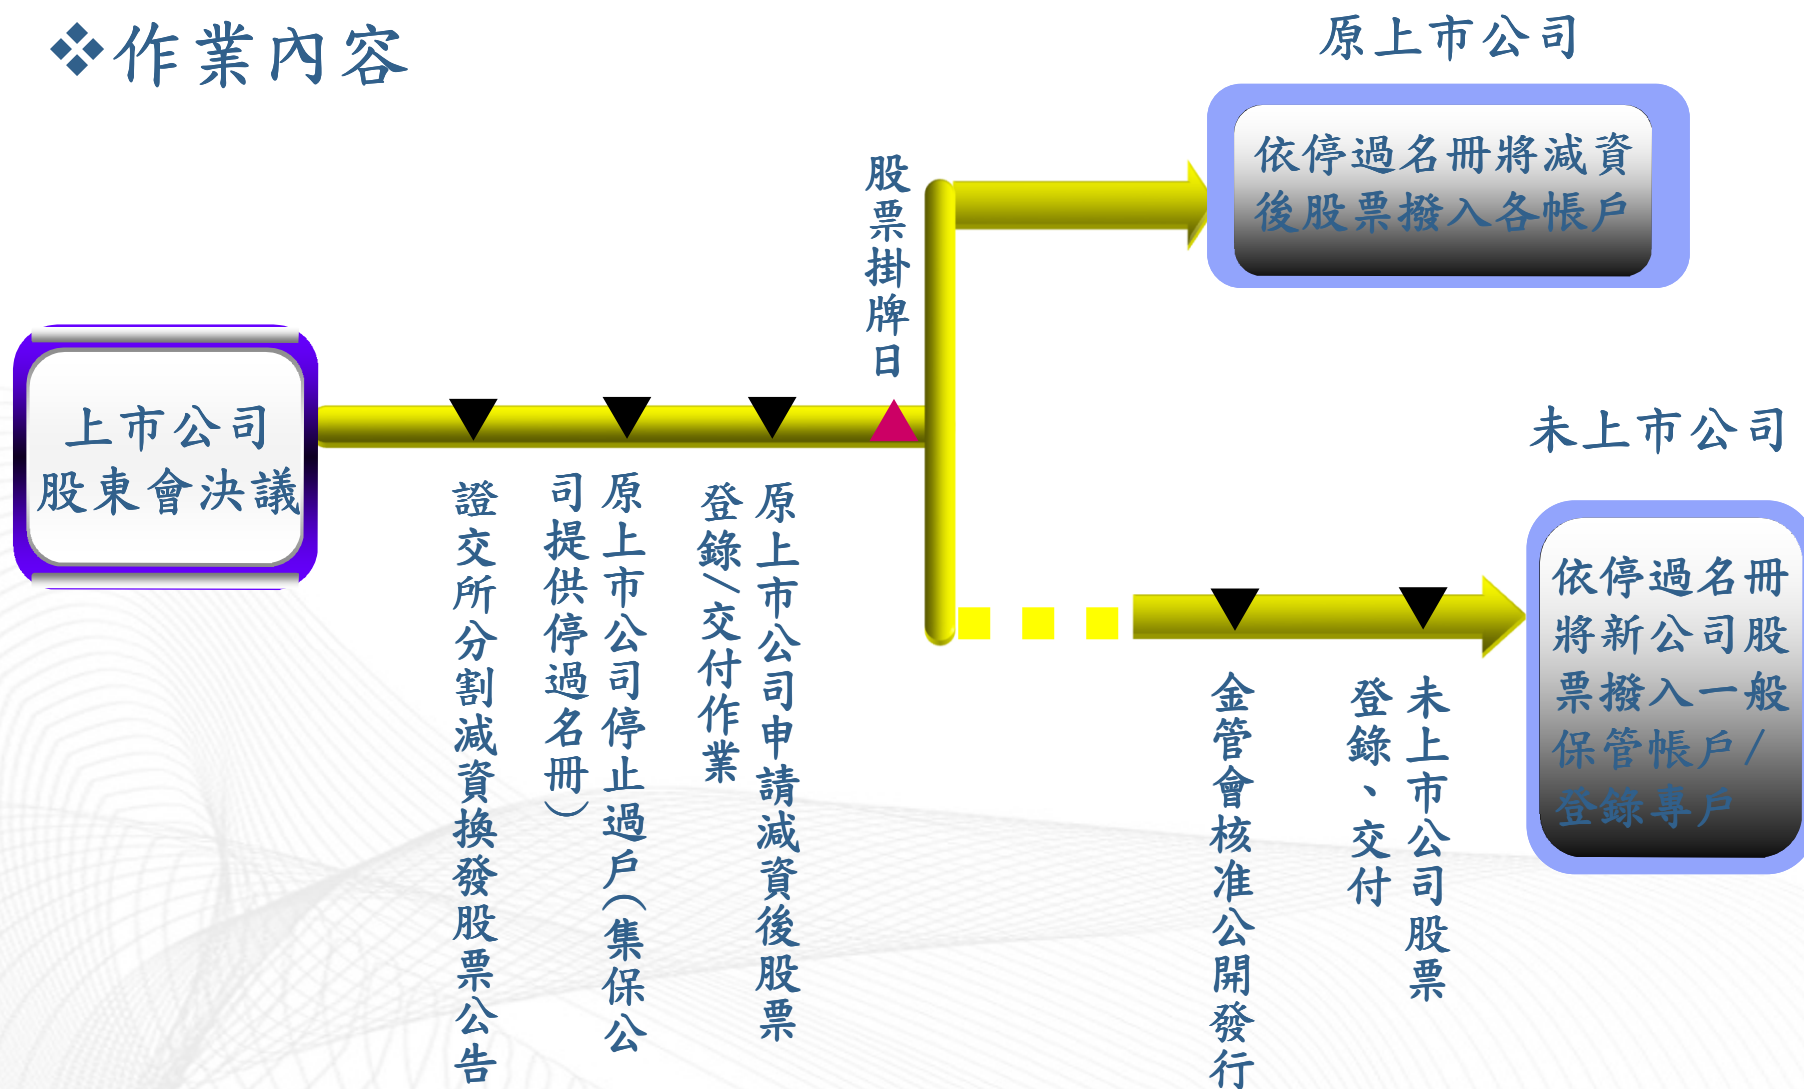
❖作業內容

原上市公司

依停過名冊將減資後股票撥入各帳戶

股票掛牌日

上市公司股東會決議

證交所分割減資換發股票公告

原上市公司停止過戶(集保公司提供停過名冊)

原上市公司申請減資後股票登錄/交付作業

未上市公司

依停過名冊將新公司股票撥入一般保管帳戶/登錄專戶

金管會核准公開發行

未上市公司股票登錄、交付